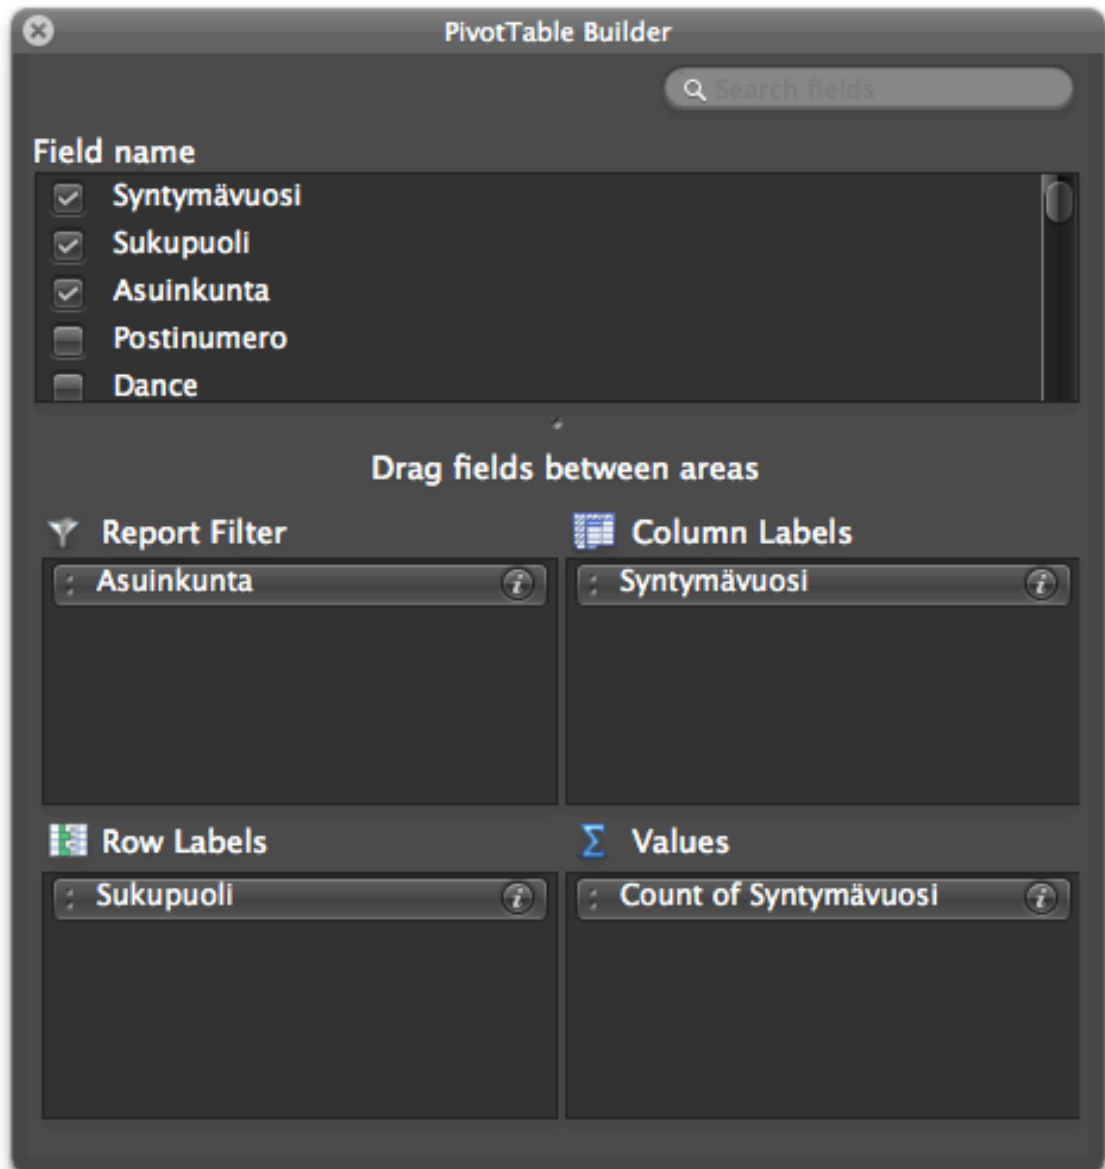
PivotTable Builder

Search fields

Field name

Syntymävuosi
Sukupuoli
Asuinkunta
Postinumero
Dance

Drag fields between areas

Report Filter
Asuinkunta

Column Labels
Syntymävuosi

Row Labels
Sukupuoli

Values
Count of Syntymävuosi